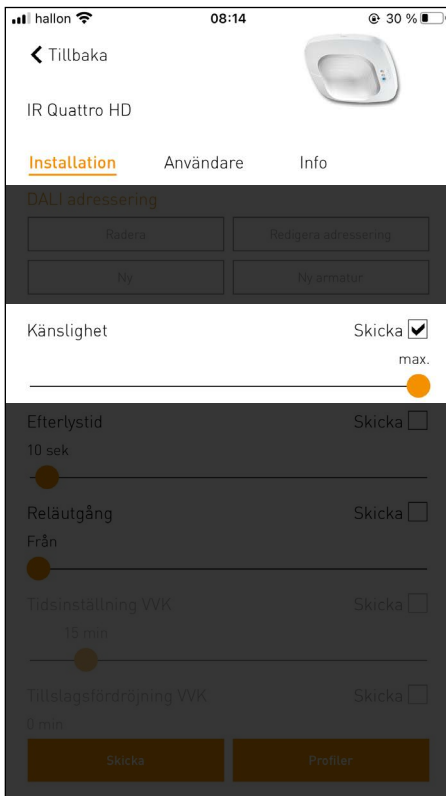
hallon 08:14 30 %

Tillbaka

IR Quattro HD

Installation Användare Info

DALI adressering

Radera Redigera adressering

Ny Ny armatur

Känslighet Skicka

max.

Efterlystid Skicka

10 sek

Reläutgång Skicka

Från

Tidsinställning VVK Skicka

15 min

Tillslagsfördröjning VVK Skicka

0 min

Skicka Profiler